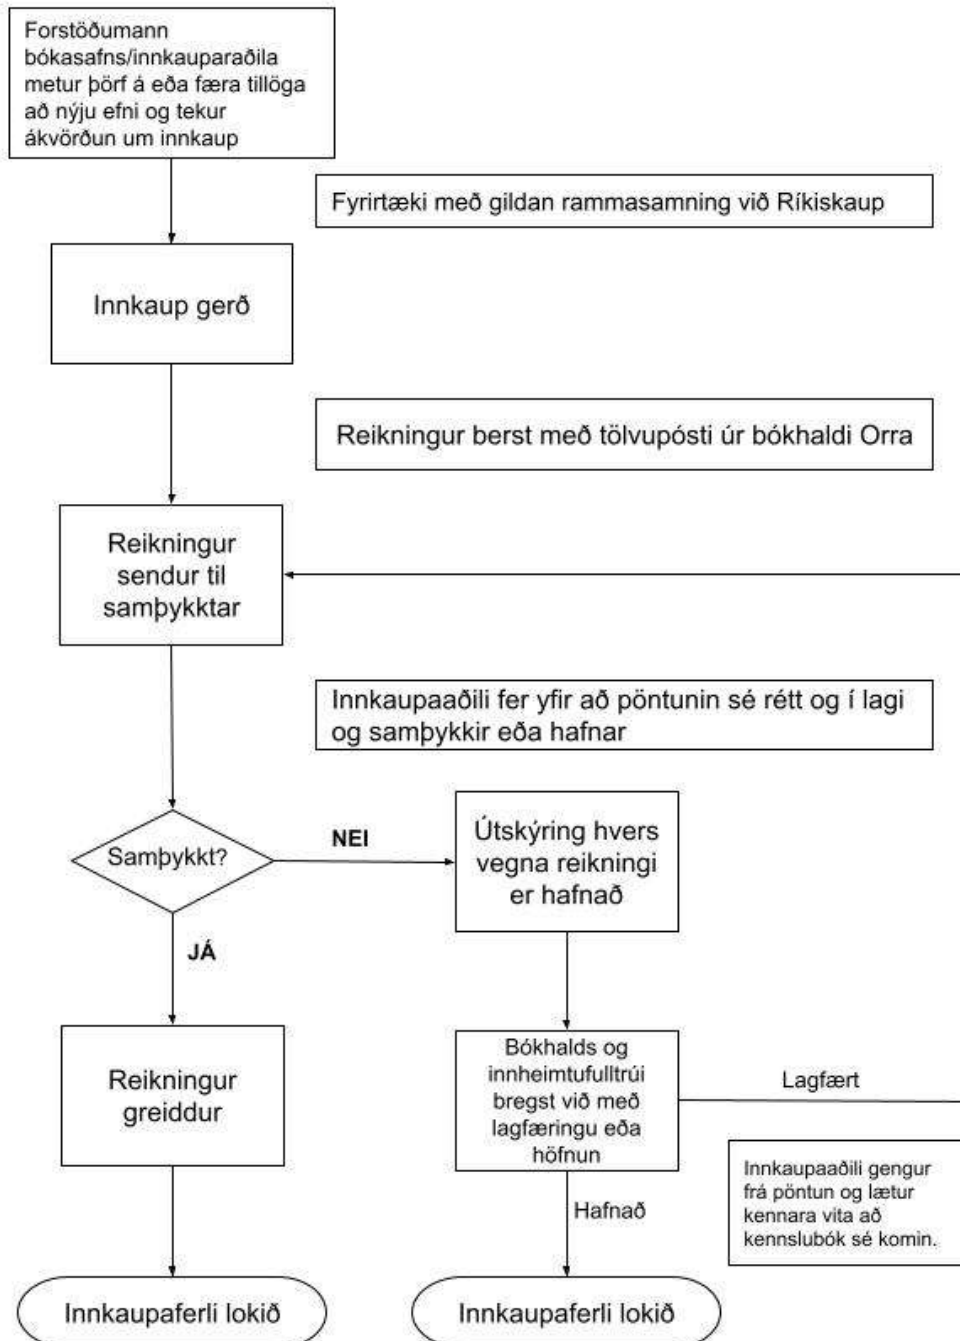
Forstöðumann bókasafns/innkauparaðila metur þörf á eða færa tillöga að nýju efni og tekur ákvörðun um innkaup

Fyrirtæki með gildan rammasamning við Ríkiskaup

Innkaup gerð

Reikningur berst með tölvupósti úr bókhaldi Orra

Reikningur sendur til samþykktar

Innkaupaaðili fer yfir að pöntunin sé rétt og í lagi og samþykkir eða hafnar

Samþykkt?

NEI

Útskýring hvers vegna reikningi er hafnað

JÁ

Reikningur greiddur

Bókhalds og innheimtufulltrúi bregst við með lagfæringu eða höfnun

Lagfært

Innkaupaaðili gengur frá pöntun og lætur kennara vita að kennslubók sé komin.

Hafnað

Innkaupaferli lokið

Innkaupaferli lokið